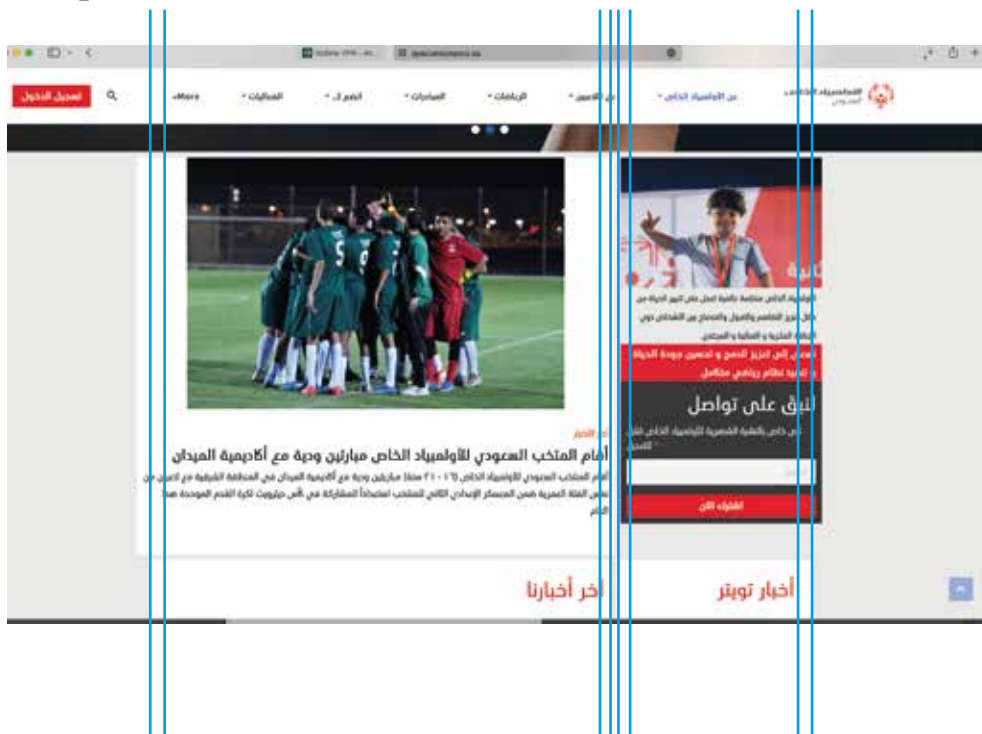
Sydney CPW - An... specialolympics.sa

تسجيل الدخول
More•
الفعاليات •
انضم إلى •
المبادرات •
الرياضات •
من الاعبين •
عن الأولمبياد الخاص •
الأولمبياد الخاص السعودي

الأولمبياد الخاص منظمة عالمية تعمل على تغيير الحياة من خلال تعزيز التفاهم والقبول والاندماج بين الأشخاص ذوي الإعاقة الفكرية و العقلية و المجتمع
نسعى إلى تعزيز الدمج و تحسين جودة الحياة من خلال تقديم نظام رياضي متكامل

ابق على تواصل
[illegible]
اشترك الآن

آخر الأخبار
أقام المنتخب السعودي للأولمبياد الخاص مباراتين ودية مع أكاديمية الميدان
أقام المنتخب السعودي للأولمبياد الخاص ٢٠ - ٢١ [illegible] مباراتين ودية مع أكاديمية الميدان في المنطقة الشرقية مع لاعبين من نفس الفئة العمرية ضمن المعسكر الإعدادي الثاني للمنتخب استعداداً للمشاركة في كأس جيرويت لكرة القدم الموحدة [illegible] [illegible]

آخر أخبارنا
أخبار تويتر